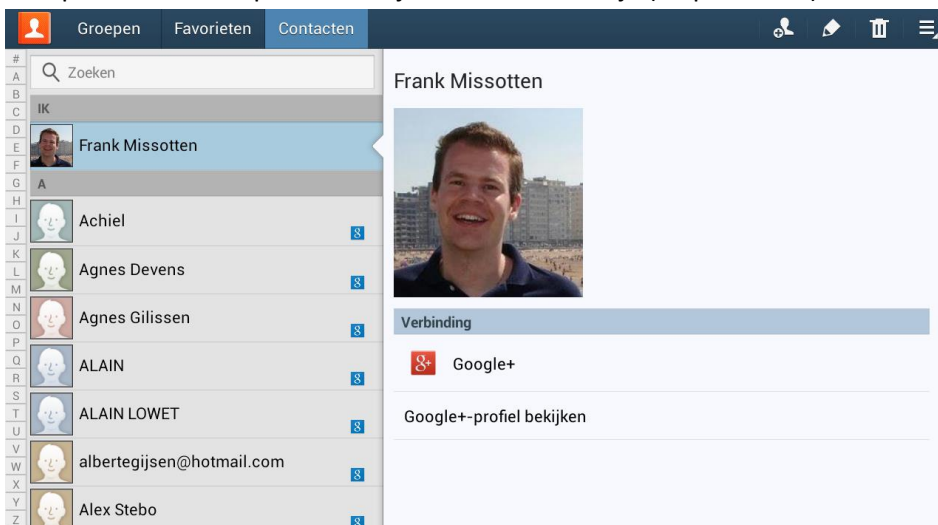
Groepen Favorieten Contacten

#
A
B
C
D
E
F
G
H
I
J
K
L
M
N
O
P
Q
R
S
T
U
V
W
X
Y
Z

Zoeken

IK

Frank Missotten

A

Achiel

Agnes Devens

Agnes Gilissen

ALAIN

ALAIN LOWET

albertegijsen@hotmail.com

Alex Stebo

Frank Missotten

Verbinding

Google+

Google+-profiel bekijken